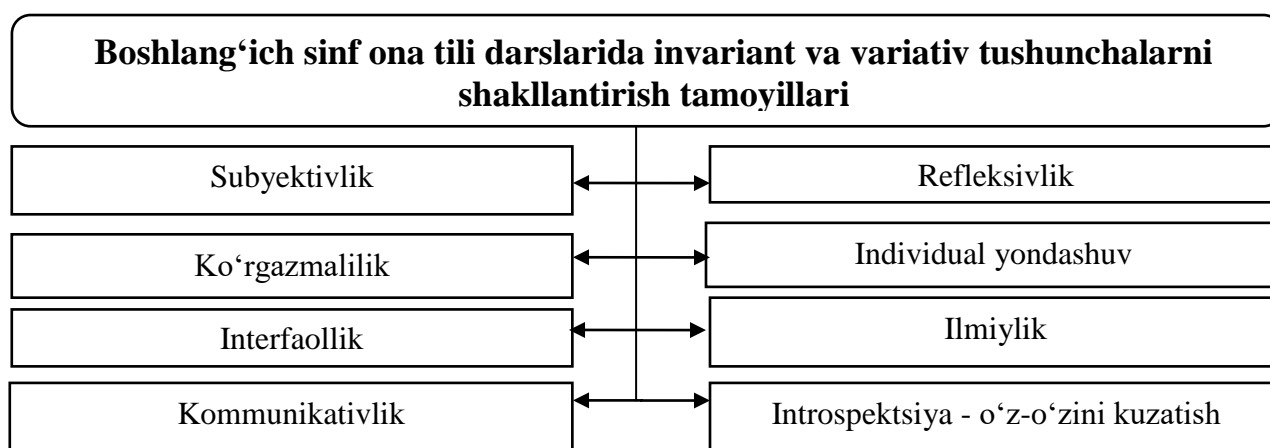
Boshlang‘ich sinf ona tili darslarida invariant va variativ tushunchalarni shakllantirish tamoyillari

Subyektivlik

Refleksivlik

Ko‘rgazmalilik

Individual yondashuv

Interfaollik

Ilmiylik

Kommunikativlik

Introspektsiya - o‘z-o‘zini kuzatish